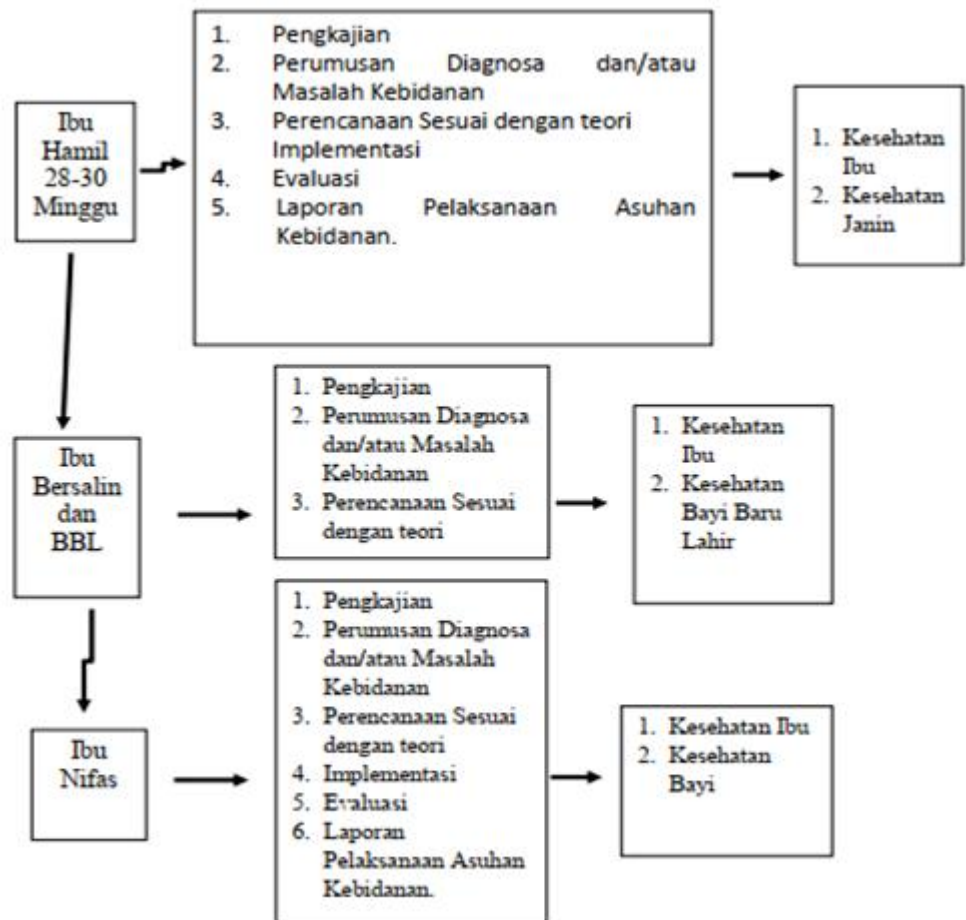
Ibu Hamil 28-30 Minggu

1. Pengkajian
2. Perumusan Diagnosa dan/atau Masalah Kebidanan
3. Perencanaan Sesuai dengan teori Implementasi
4. Evaluasi
5. Laporan Pelaksanaan Asuhan Kebidanan.

1. Kesehatan Ibu
2. Kesehatan Janin

Ibu Bersalin dan BBL

1. Pengkajian
2. Perumusan Diagnosa dan/atau Masalah Kebidanan
3. Perencanaan Sesuai dengan teori

1. Kesehatan Ibu
2. Kesehatan Bayi Baru Lahir

Ibu Nifas

1. Pengkajian
2. Perumusan Diagnosa dan/atau Masalah Kebidanan
3. Perencanaan Sesuai dengan teori
4. Implementasi
5. Evaluasi
6. Laporan Pelaksanaan Asuhan Kebidanan.

1. Kesehatan Ibu
2. Kesehatan Bayi